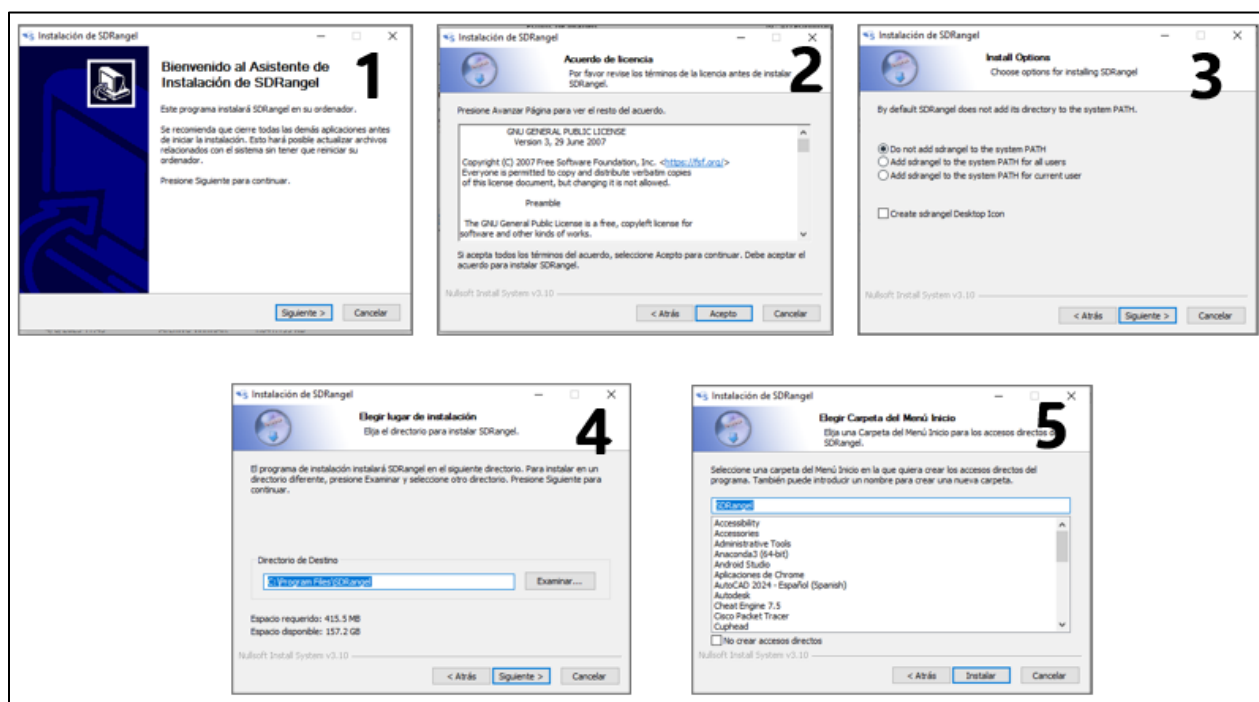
Instalación de SDRangel

Bienvenido al Asistente de Instalación de SDRangel

1

Este programa instalará SDRangel en su ordenador.

Se recomienda que cierre todas las demás aplicaciones antes de iniciar la instalación. Esto hará posible actualizar archivos relacionados con el sistema sin tener que reiniciar su ordenador.

Presione Siguiente para continuar.

Siguiente > Cancelar

Instalación de SDRangel

Acuerdo de licencia
Por favor revise los términos de la licencia antes de instalar SDRangel.

2

Presione Avanzar Página para ver el resto del acuerdo.

GNU GENERAL PUBLIC LICENSE
Version 3, 29 June 2007

Copyright (C) 2007 Free Software Foundation, Inc. <https://fsf.org/>
Everyone is permitted to copy and distribute verbatim copies of this license document, but changing it is not allowed.

Preamble

The GNU General Public License is a free, copyleft license for software and other kinds of works.

Si acepta todos los términos del acuerdo, seleccione Acepto para continuar. Debe aceptar el acuerdo para instalar SDRangel.

Nullsoft Install System v3.10

< Atrás Acepto Cancelar

Instalación de SDRangel

Install Options
Choose options for installing SDRangel

3

By default SDRangel does not add its directory to the system PATH.

Do not add sdrangel to the system PATH
Add sdrangel to the system PATH for all users
Add sdrangel to the system PATH for current user

Create sdrangel Desktop Icon

Nullsoft Install System v3.10

< Atrás Siguiente > Cancelar

Instalación de SDRangel

Elegir lugar de instalación
Elija el directorio para instalar SDRangel.

4

El programa de instalación instalará SDRangel en el siguiente directorio. Para instalar en un directorio diferente, presione Examinar y seleccione otro directorio. Presione Siguiente para continuar.

Directorio de Destino
C:\Program Files\SDRangel
Examinar...

Espacio requerido: 415.5 MB
Espacio disponible: 157.2 GB

Nullsoft Install System v3.10

< Atrás Siguiente > Cancelar

Instalación de SDRangel

Elegir Carpeta del Menú Inicio
Elija una Carpeta del Menú Inicio para los accesos directos de SDRangel.

5

Seleccione una carpeta del Menú Inicio en la que quiera crear los accesos directos del programa. También puede introducir un nombre para crear una nueva carpeta.

SDRangel

Accessibility
Accessories
Administrative Tools
Anaconda3 (64-bit)
Android Studio
Aplicaciones de Chrome
AutoCAD 2024 - Español (Spanish)
Autodesk
Cheat Engine 7.5
Cisco Packet Tracer
Cuphead

No crear accesos directos

Nullsoft Install System v3.10

< Atrás Instalar Cancelar